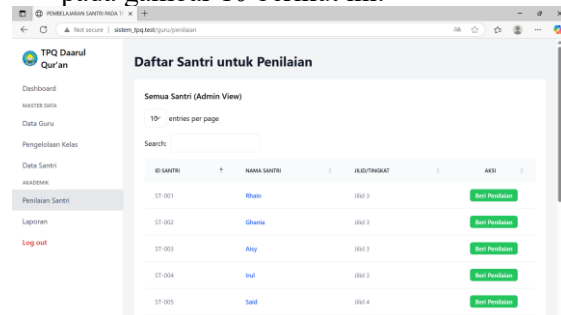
pada gambar 16 berikut ini:

PEMBELAJARAN SANTRI PADA T ×

Not secure | sistem_tpq.test/guru/penilaian

TPQ Daarul Qur'an

Dashboard

MASTER DATA

Data Guru

Pengelolaan Kelas

Data Santri

AKADEMIK

Penilaian Santri

Laporan

Log out

Daftar Santri untuk Penilaian

Semua Santri (Admin View)

10 entries per page

Search:

| ID SANTRI | NAMA SANTRI | JILID/TINGKAT | AKSI |
|---|---|---|---|
| ST-001 | Rhain | Jilid 3 | Beri Penilaian |
| ST-002 | Ghania | Jilid 3 | Beri Penilaian |
| ST-003 | Aisy | Jilid 3 | Beri Penilaian |
| ST-004 | Irul | Jilid 3 | Beri Penilaian |
| ST-005 | Said | Jilid 4 | Beri Penilaian |